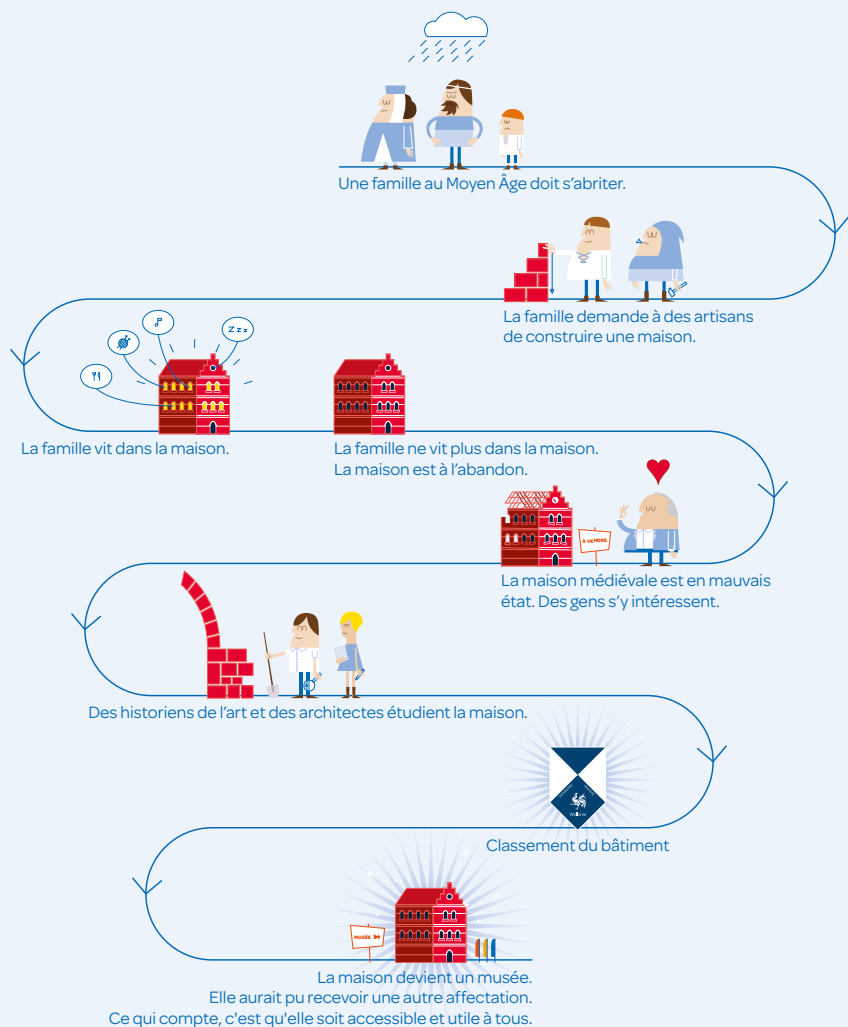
Une famille au Moyen Âge doit s'abriter.

La famille demande à des artisans de construire une maison.

Z z z

La famille vit dans la maison.

La famille ne vit plus dans la maison. La maison est à l'abandon.

À VENDRE

La maison médiévale est en mauvais état. Des gens s'y intéressent.

Des historiens de l'art et des architectes étudient la maison.

Wallonie

Classement du bâtiment

MUSÉE

La maison devient un musée.
Elle aurait pu recevoir une autre affectation.
Ce qui compte, c'est qu'elle soit accessible et utile à tous.